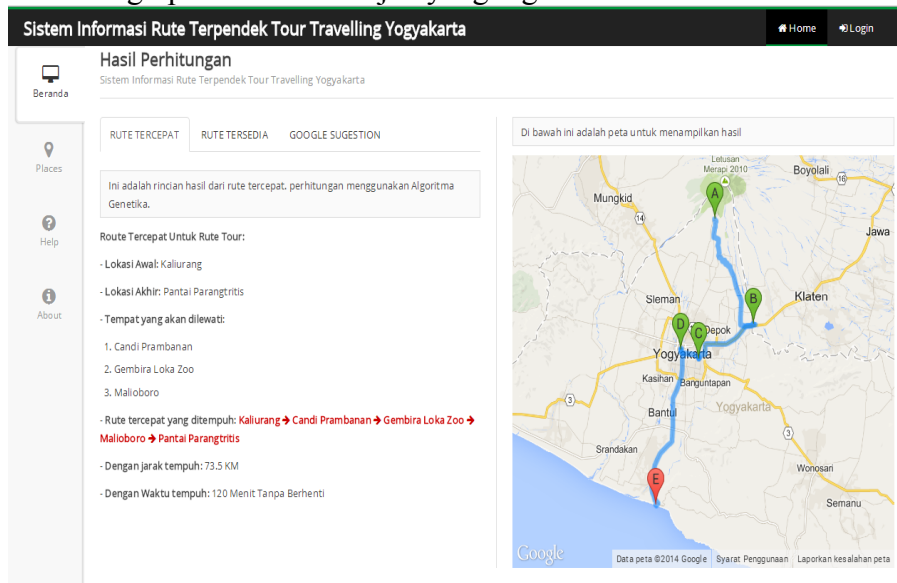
Sistem Informasi Rute Terpendek Tour Travelling Yogyakarta

Home Login

Beranda

Places

Help

About

Hasil Perhitungan

Sistem Informasi Rute Terpendek Tour Travelling Yogyakarta

RUTE TERCEPAT RUTE TERSEDIA GOOGLE SUGESTION

Ini adalah rincian hasil dari rute tercepat, perhitungan menggunakan Algoritma Genetika.

Route Tercepat Untuk Rute Tour:

- Lokasi Awal: Kaliurang

- Lokasi Akhir: Pantai Parangtritis

- Tempat yang akan dilewati:

1. Candi Prambanan

2. Gembira Loka Zoo

3. Malioboro

- Rute tercepat yang ditempuh: Kaliurang → Candi Prambanan → Gembira Loka Zoo → Malioboro → Pantai Parangtritis

- Dengan jarak tempuh: 73.5 KM

- Dengan Waktu tempuh: 120 Menit Tanpa Berhenti

Di bawah ini adalah peta untuk menampilkan hasil

Lelusan Merapi 2010

Boyolali

Mungkid

Jawa

Sleman

Klaten

Depok

Yogyakarta

Kasihan

Banguntapan

Yogyakarta

Bantul

Srandakan

Wonosari

Semanu

A B C D E

Google

Data peta ©2014 Google Syarat Penggunaan Laporkan kesalahan peta